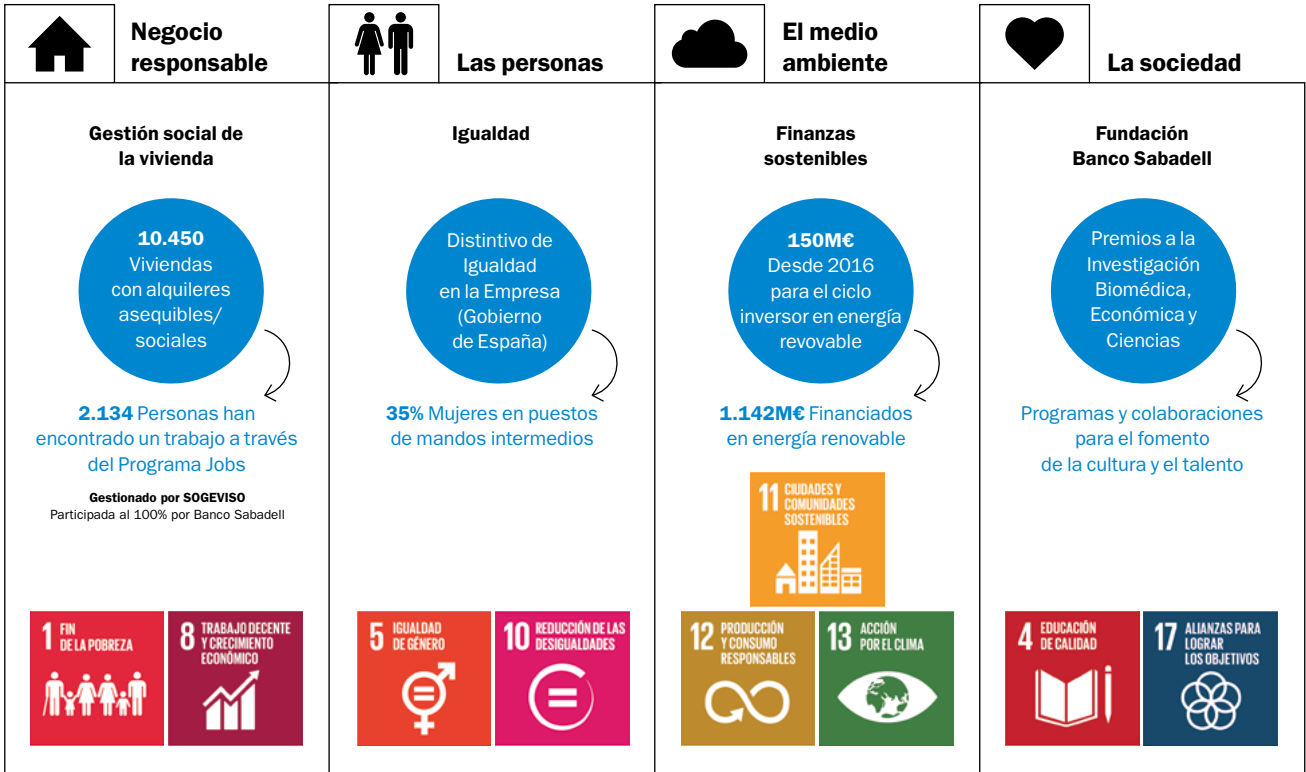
Negocio responsable

Gestión social de la vivienda

**10.450** Viviendas con alquileres asequibles/ sociales

**2.134** Personas han encontrado un trabajo a través del Programa Jobs

**Gestionado por SOGEVISO**
Participada al 100% por Banco Sabadell

1 FIN DE LA POBREZA

8 TRABAJO DECENTE Y CRECIMIENTO ECONÓMICO

Las personas

Igualdad

Distintivo de Igualdad en la Empresa (Gobierno de España)

**35%** Mujeres en puestos de mandos intermedios

5 IGUALDAD DE GÉNERO

10 REDUCCIÓN DE LAS DESIGUALDADES

El medio ambiente

Finanzas sostenibles

**150M€** Desde 2016 para el ciclo inversor en energía revovable

**1.142M€** Financiados en energía renovable

11 CIUDADES Y COMUNIDADES SOSTENIBLES

12 PRODUCCIÓN Y CONSUMO RESPONSABLES

13 ACCIÓN POR EL CLIMA

La sociedad

Fundación Banco Sabadell

Premios a la Investigación Biomédica, Económica y Ciencias

Programas y colaboraciones para el fomento de la cultura y el talento

4 EDUCACIÓN DE CALIDAD

17 ALIANZAS PARA LOGRAR LOS OBJETIVOS